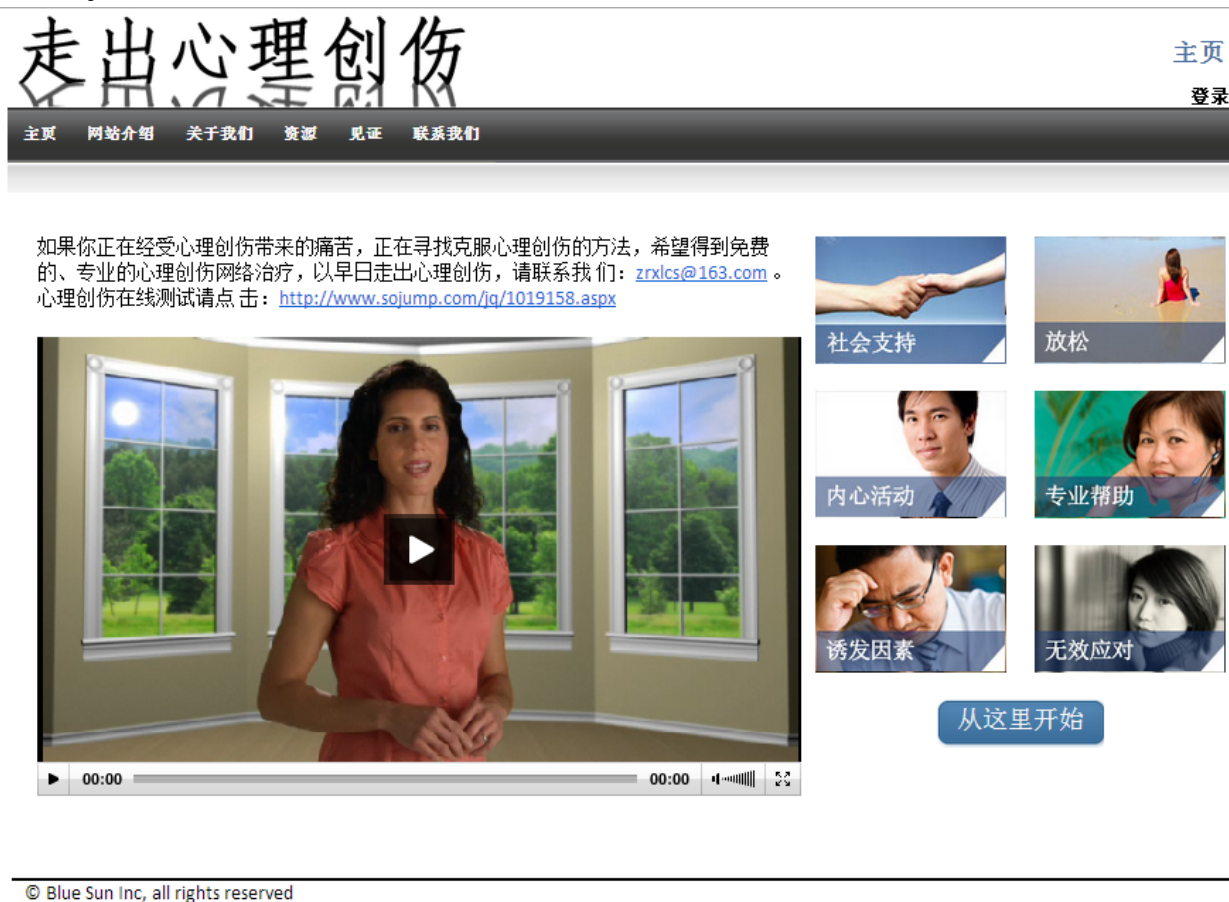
走出心理创伤

主页

登录

主页 网站介绍 关于我们 资源 见证 联系我们

如果你正在经受心理创伤带来的痛苦，正在寻找克服心理创伤的方法，希望得到免费的、专业的心理创伤网络治疗，以早日走出心理创伤，请联系我们：zrxlcs@163.com 。心理创伤在线测试请点击：http://www.sojump.com/jq/1019158.aspx

00:00 00:00

社会支持

放松

内心活动

专业帮助

诱发因素

无效应对

从这里开始

© Blue Sun Inc, all rights reserved